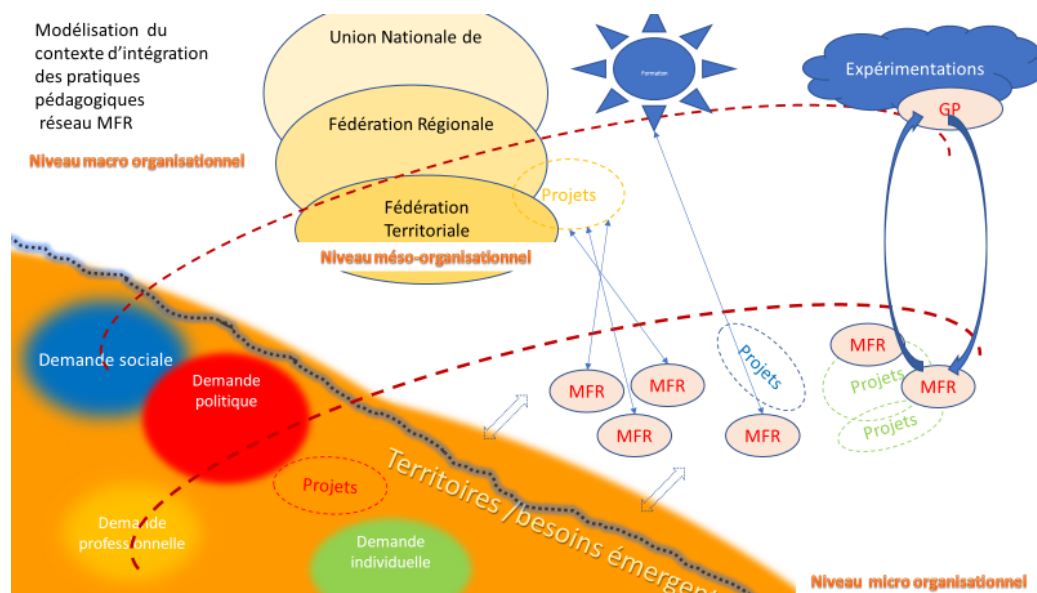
Modélisation du contexte d'intégration des pratiques pédagogiques réseau MFR

Niveau macro organisationnel

Union Nationale de

Fédération Régionale

Fédération Territoriale

Niveau méso-organisationnel

Projets

Formation

Expérimentations

GP

Demande sociale

Demande politique

Demande professionnelle

Demande individuelle

Projets

Territoires /besoins émergent

MFR

MFR

MFR

Projets

MFR

MFR

Projets

MFR

Projets

Niveau micro organisationnel